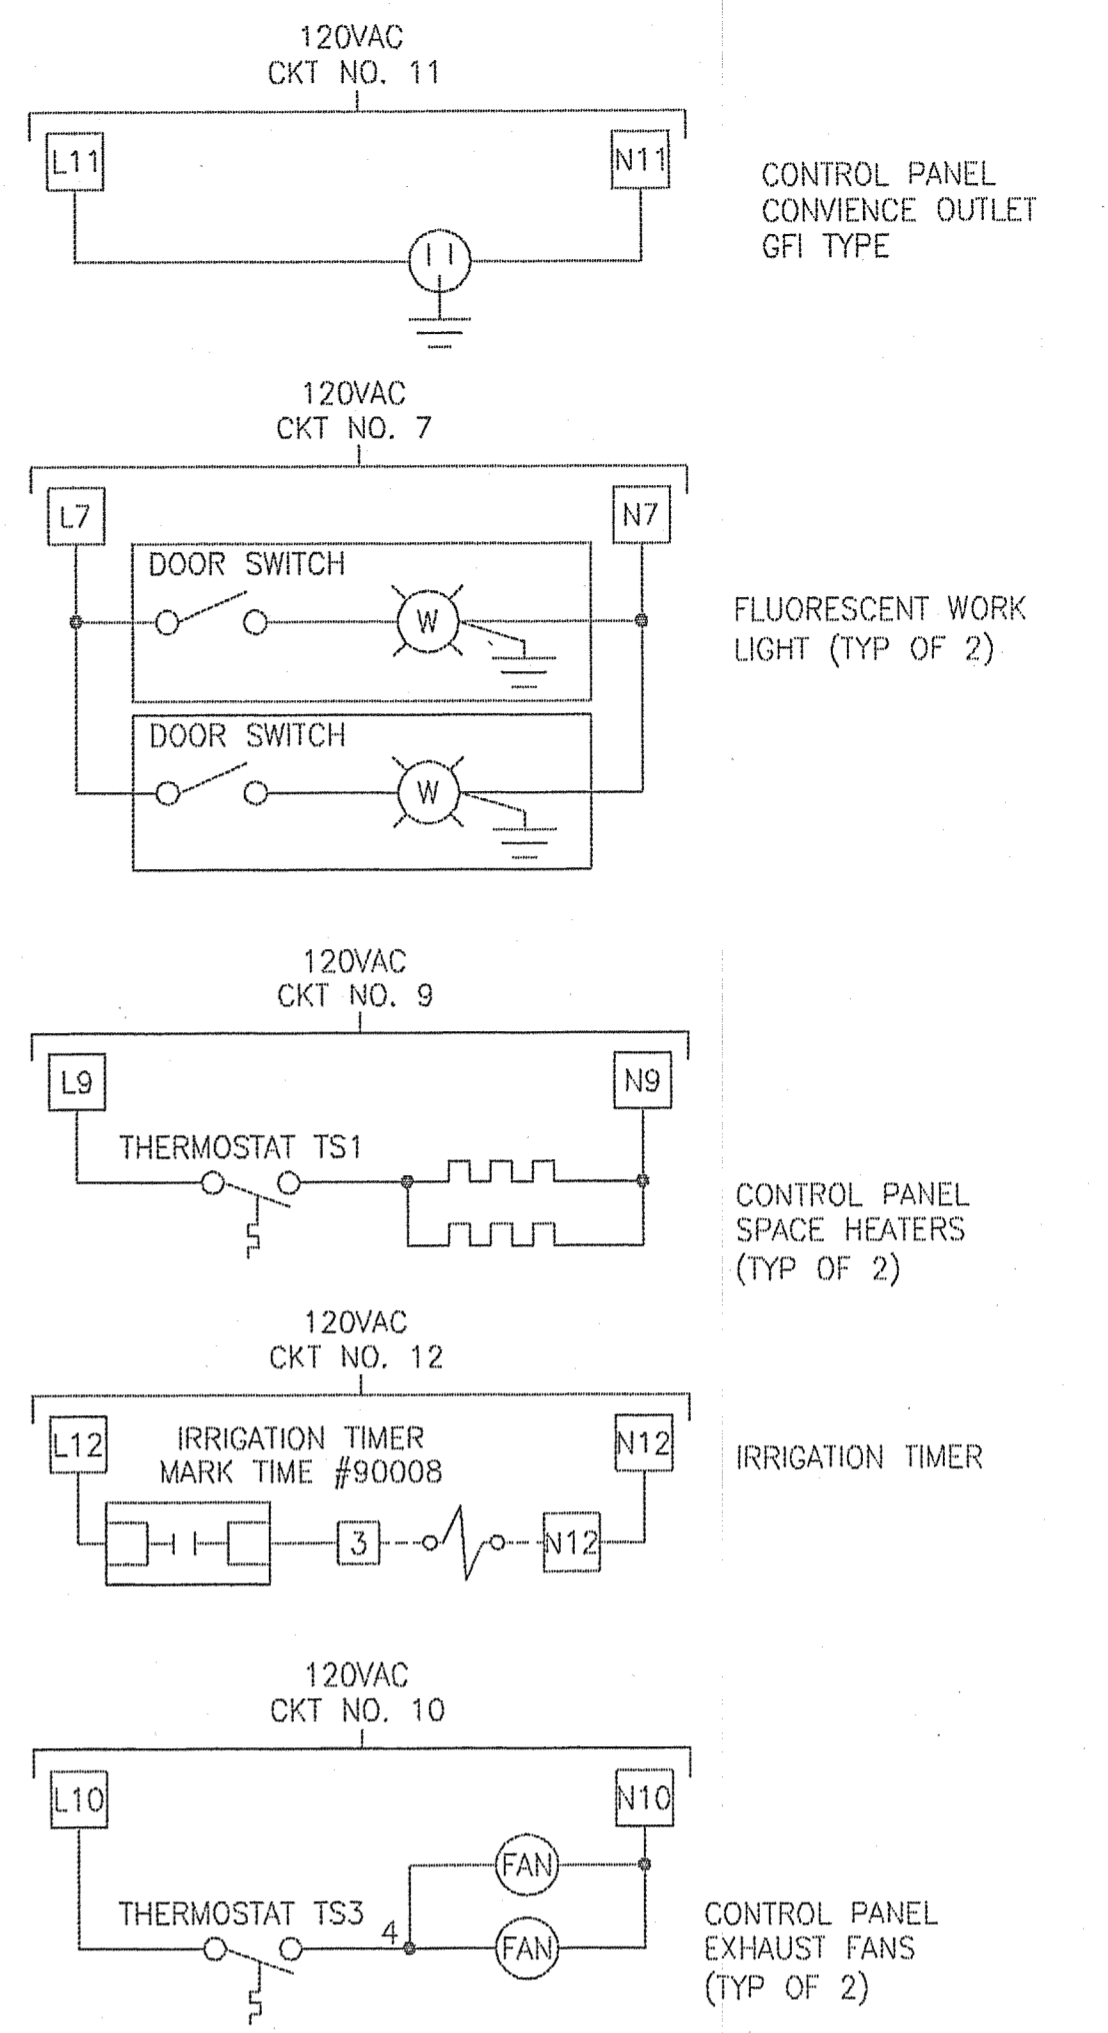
120VAC
CKT NO. 11

L11
N11

CONTROL PANEL
CONVIENCE OUTLET
GFI TYPE

120VAC
CKT NO. 7

L7
N7

DOOR SWITCH
W

DOOR SWITCH
W

FLUORESCENT WORK
LIGHT (TYP OF 2)

120VAC
CKT NO. 9

L9
N9

THERMOSTAT TS1

CONTROL PANEL
SPACE HEATERS
(TYP OF 2)

120VAC
CKT NO. 12

L12
N12

IRRIGATION TIMER
MARK TIME #90008

3
N12

IRRIGATION TIMER

120VAC
CKT NO. 10

L10
N10

FAN
FAN

THERMOSTAT TS3
4

CONTROL PANEL
EXHAUST FANS
(TYP OF 2)